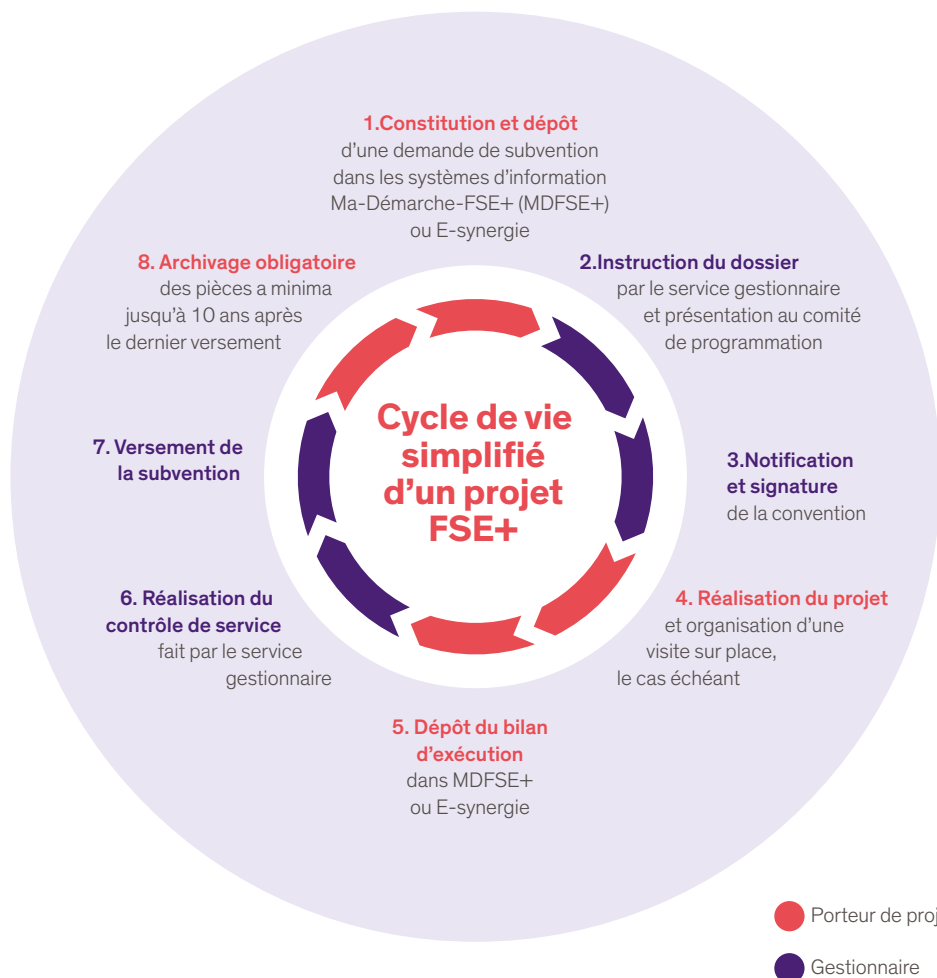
1.Constitution et dépôt d'une demande de subvention dans les systèmes d'information Ma-Démarche-FSE+ (MDFSE+) ou E-synergie

2.Instruction du dossier par le service gestionnaire et présentation au comité de programmation

3.Notification et signature de la convention

4. Réalisation du projet et organisation d'une visite sur place, le cas échéant

5. Dépôt du bilan d'exécution dans MDFSE+ ou E-synergie

6. Réalisation du contrôle de service fait par le service gestionnaire

7. Versement de la subvention

8. Archivage obligatoire des pièces a minima jusqu'à 10 ans après le dernier versement

Cycle de vie simplifié d'un projet FSE+

Porteur de proj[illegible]

Gestionnaire